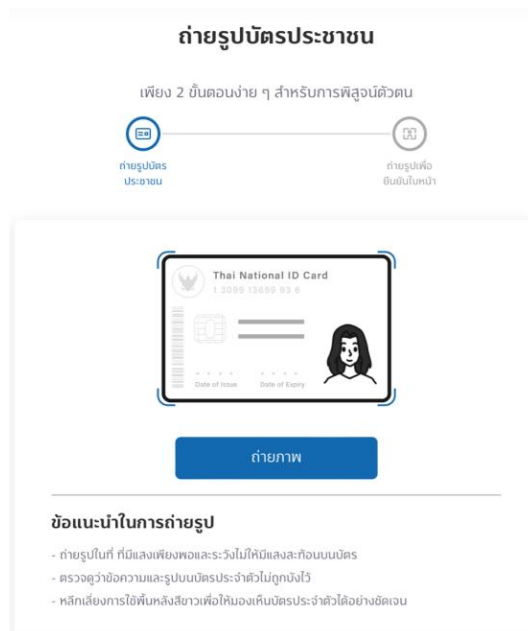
ถ่ายรูปบัตรประชาชน

เพียง 2 ขั้นตอนง่าย ๆ สำหรับการพิสูจน์ตัวตน

ถ่ายรูปบัตรประชาชน

ถ่ายรูปเพื่อยืนยันใบหน้า

Thai National ID Card

1 3099 13650 93 6

Date of Issue

Date of Expiry

ถ่ายภาพ

ข้อแนะนำในการถ่ายรูป

- ถ่ายรูปในที่ ที่มีแสงเพียงพอและระวังไม่ให้มีแสงสะท้อนบนบัตร
- ตรวจดูว่าข้อความและรูปบนบัตรประจำตัวไม่ถูกบังไว้
- หลีกเลี่ยงการใช้พื้นหลังสีขาวเพื่อให้มองเห็นบัตรประจำตัวได้อย่างชัดเจน